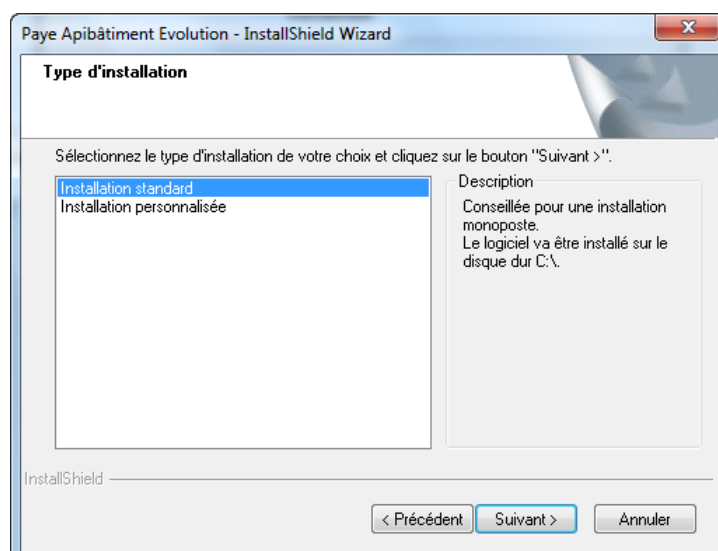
Paye Apibâtiment Evolution - InstallShield Wizard

Type d'installation

Sélectionnez le type d'installation de votre choix et cliquez sur le bouton "Suivant >".

Installation standard
Installation personnalisée

Description
Conseillée pour une installation monoposte.
Le logiciel va être installé sur le disque dur C:\.

InstallShield

< Précédent | Suivant > | Annuler